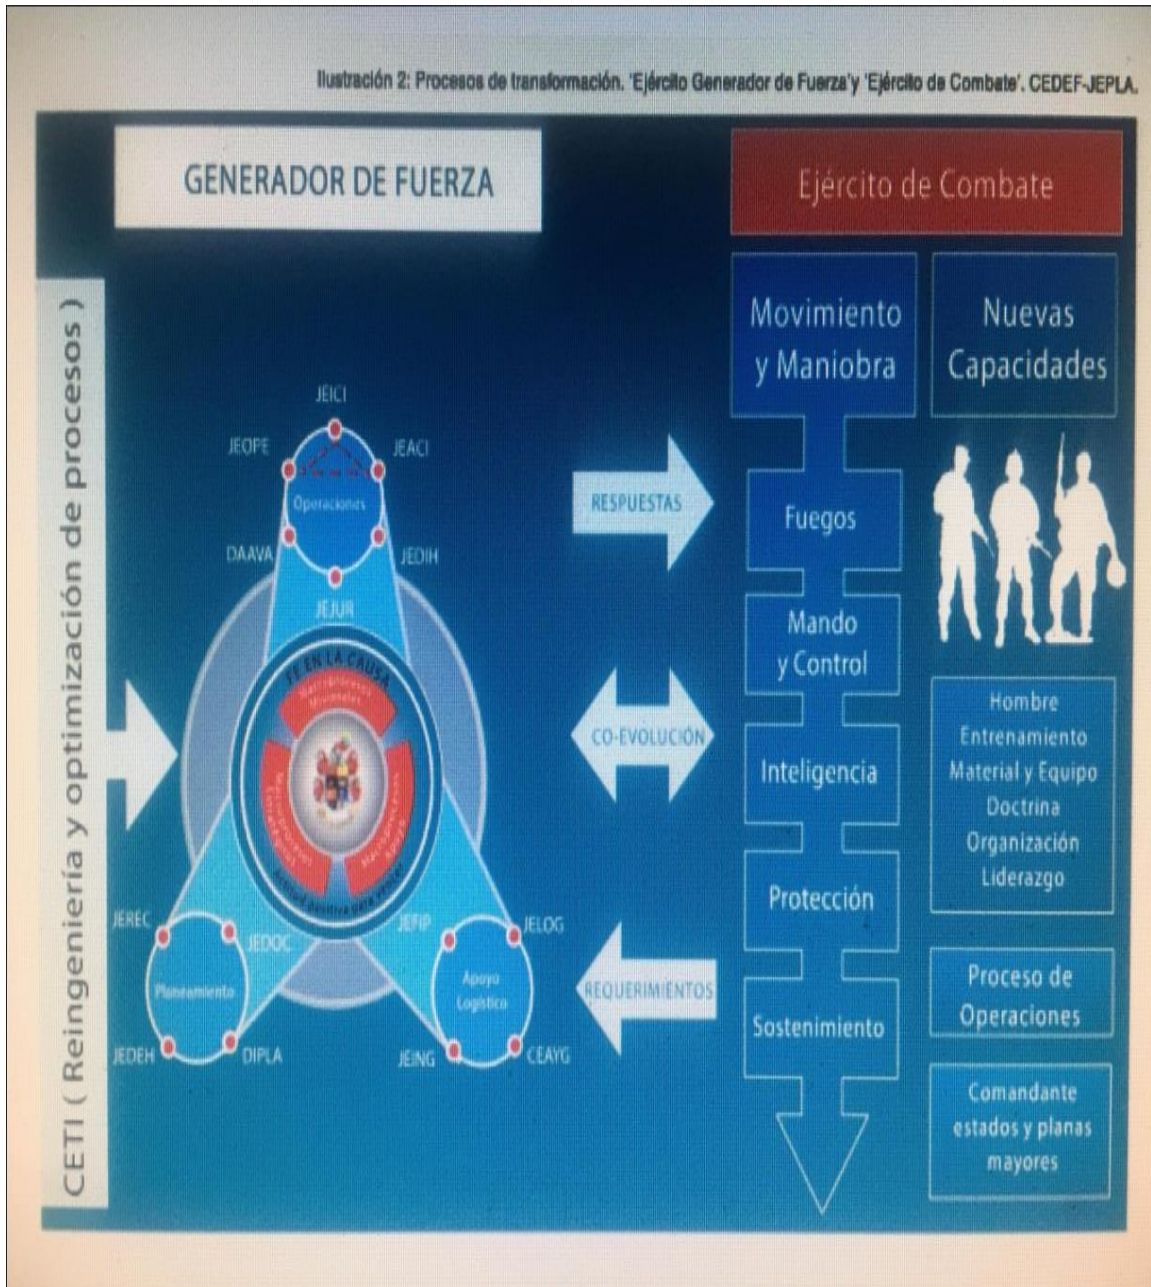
Ilustración 2: Procesos de transformación. 'Ejército Generador de Fuerza'y 'Ejército de Combate'. CEDEF-JEPLA.

GENERADOR DE FUERZA

CETI ( Reingeniería y optimización de procesos )

JEICI
JEOPE
JEACI
Operaciones
DAAVA
JEDIH
JEJUR
FE EN LA CAUSA
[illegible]
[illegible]
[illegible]
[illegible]
JEREC
JEDOC
JEFIP
JELOG
Planeamiento
Apoyo Logístico
JEDEH
DIPLA
JEING
CEAYG

RESPUESTAS
CO-EVOLUCIÓN
REQUERIMIENTOS

Ejército de Combate

Movimiento y Maniobra
Fuegos
Mando y Control
Inteligencia
Protección
Sostenimiento

Nuevas Capacidades

Hombre
Entrenamiento
Material y Equipo
Doctrina
Organización
Liderazgo

Proceso de Operaciones

Comandante estados y planas mayores